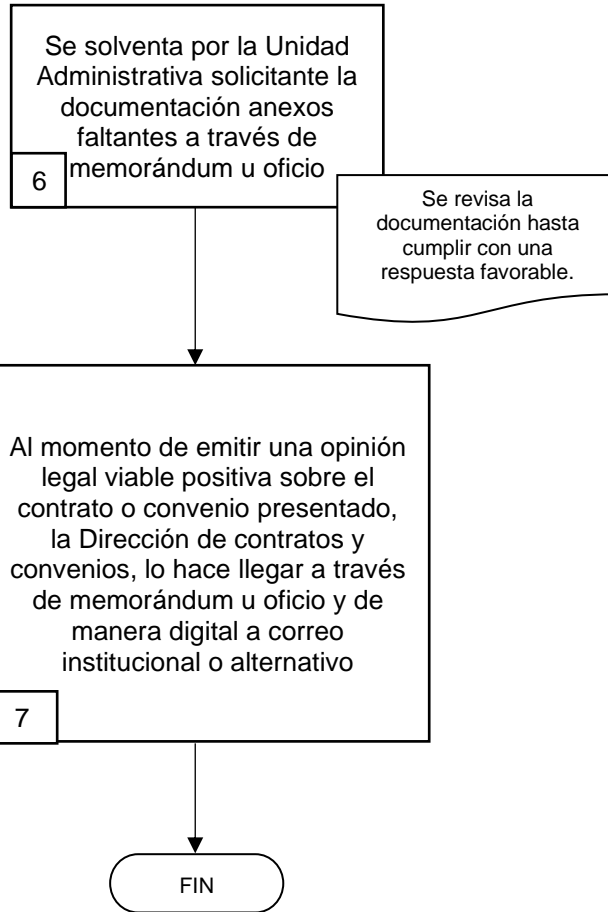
Se solventa por la Unidad Administrativa solicitante la documentación anexos faltantes a través de memorándum u oficio

6

Se revisa la documentación hasta cumplir con una respuesta favorable.

Al momento de emitir una opinión legal viable positiva sobre el contrato o convenio presentado, la Dirección de contratos y convenios, lo hace llegar a través de memorándum u oficio y de manera digital a correo institucional o alternativo

7

FIN